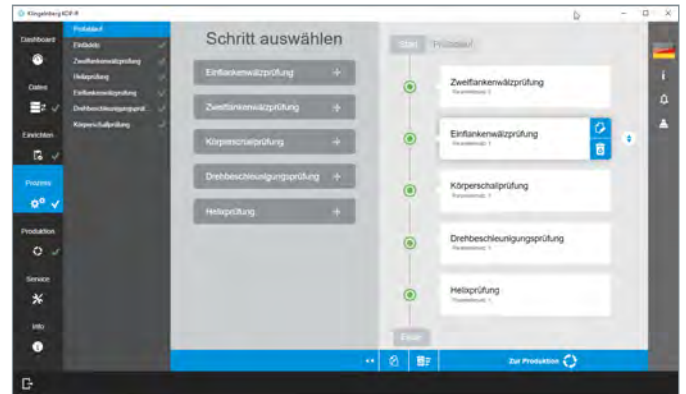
Klingelnberg KDP-R

Dashboard

Dateien

Einrichten

Prozess

Produktion

Service

Info

Prüfablauf
Einfahrts
Zweiflankenwälzprüfung
Helixprüfung
Einflankenwälzprüfung
Drehbeschleunigungsprüf.
Körperschallprüfung

Schritt auswählen

Einflankenwälzprüfung +
Zweiflankenwälzprüfung +
Körperschallprüfung +
Drehbeschleunigungsprüfung +
Helixprüfung +

Start Prüfablauf

Zweiflankenwälzprüfung
Parametersatz 1

Einflankenwälzprüfung
Parametersatz 1

Körperschallprüfung
Parametersatz 1

Drehbeschleunigungsprüfung
Parametersatz 1

Helixprüfung
Parametersatz 1

Ende

Zur Produktion